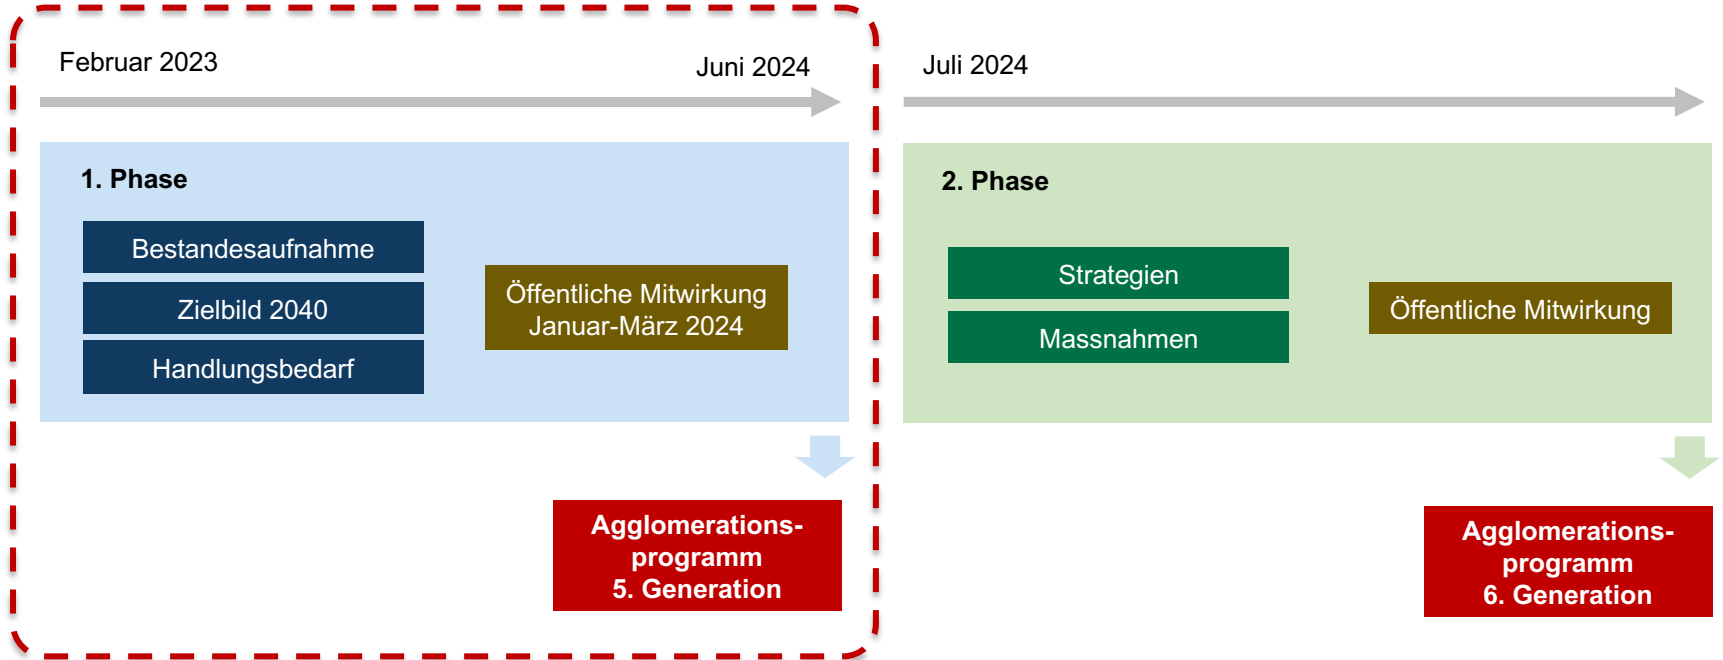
Februar 2023

Juni 2024

1. Phase

Bestandesaufnahme

Zielbild 2040

Handlungsbedarf

Öffentliche Mitwirkung Januar-März 2024

Agglomerationsprogramm 5. Generation

Juli 2024

2. Phase

Strategien

Massnahmen

Öffentliche Mitwirkung

Agglomerationsprogramm 6. Generation